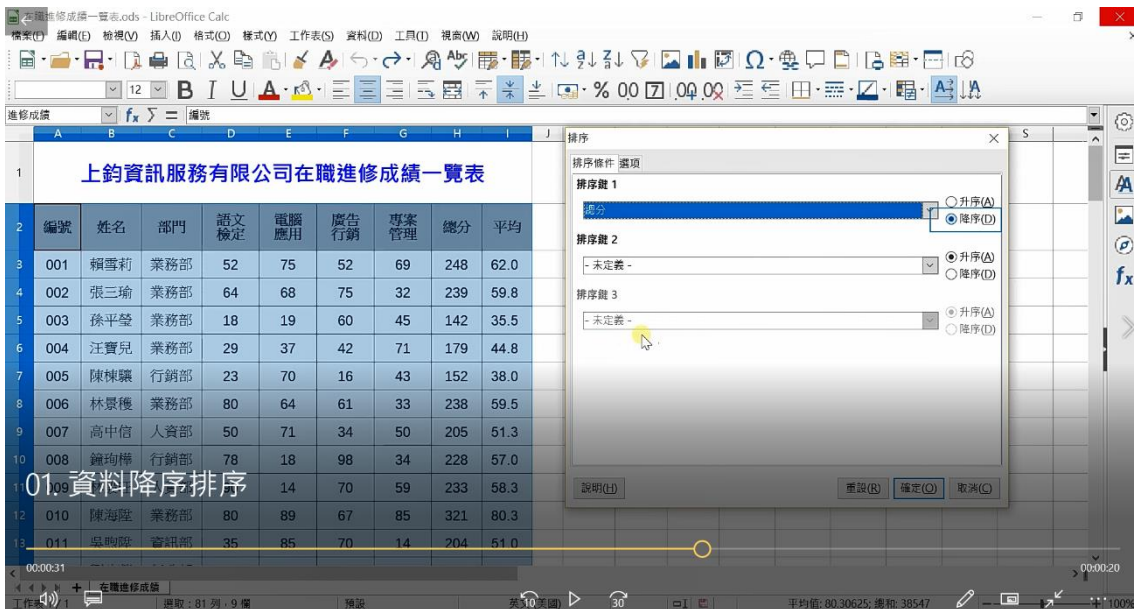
在職進修成績一覽表.ods - LibreOffice Calc

檔案(F) 編輯(E) 檢視(V) 插入(I) 格式(O) 樣式(Y) 工作表(S) 資料(D) 工具(T) 視窗(W) 說明(H)

12

進修成績

$f_x$ $\sum$ =

編號

上鈞資訊服務有限公司在職進修成績一覽表

| 編號 | 姓名 | 部門 | 語文檢定 | 電腦應用 | 廣告行銷 | 專案管理 | 總分 | 平均 |
|---|---|---|---|---|---|---|---|---|
| 001 | 賴雪莉 | 業務部 | 52 | 75 | 52 | 69 | 248 | 62.0 |
| 002 | 張三瑜 | 業務部 | 64 | 68 | 75 | 32 | 239 | 59.8 |
| 003 | 孫平瑩 | 業務部 | 18 | 19 | 60 | 45 | 142 | 35.5 |
| 004 | 汪寶兒 | 業務部 | 29 | 37 | 42 | 71 | 179 | 44.8 |
| 005 | 陳棟驤 | 行銷部 | 23 | 70 | 16 | 43 | 152 | 38.0 |
| 006 | 林景優 | 業務部 | 80 | 64 | 61 | 33 | 238 | 59.5 |
| 007 | 高中信 | 人資部 | 50 | 71 | 34 | 50 | 205 | 51.3 |
| 008 | 鍾均樺 | 行銷部 | 78 | 18 | 98 | 34 | 228 | 57.0 |
| 009 | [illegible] | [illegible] | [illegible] | 14 | 70 | 59 | 233 | 58.3 |
| 010 | 陳海陞 | 業務部 | 80 | 89 | 67 | 85 | 321 | 80.3 |
| 011 | 吳昫陞 | 資訊部 | 35 | 85 | 70 | 14 | 204 | 51.0 |

01. 資料降序排序

排序

排序條件 選項

排序鍵 1
總分
升序(A)
降序(D)

排序鍵 2
- 未定義 -
升序(A)
降序(D)

排序鍵 3
- 未定義 -
升序(A)
降序(D)

說明(H) 重設(R) 確定(O) 取消(C)

00:00:31
00:00:20

在職進修成績

工作表 1 / 1 選取：81 列，9 欄 預設 英文(美國)

平均值: 80.30625; 總和: 38547 100%